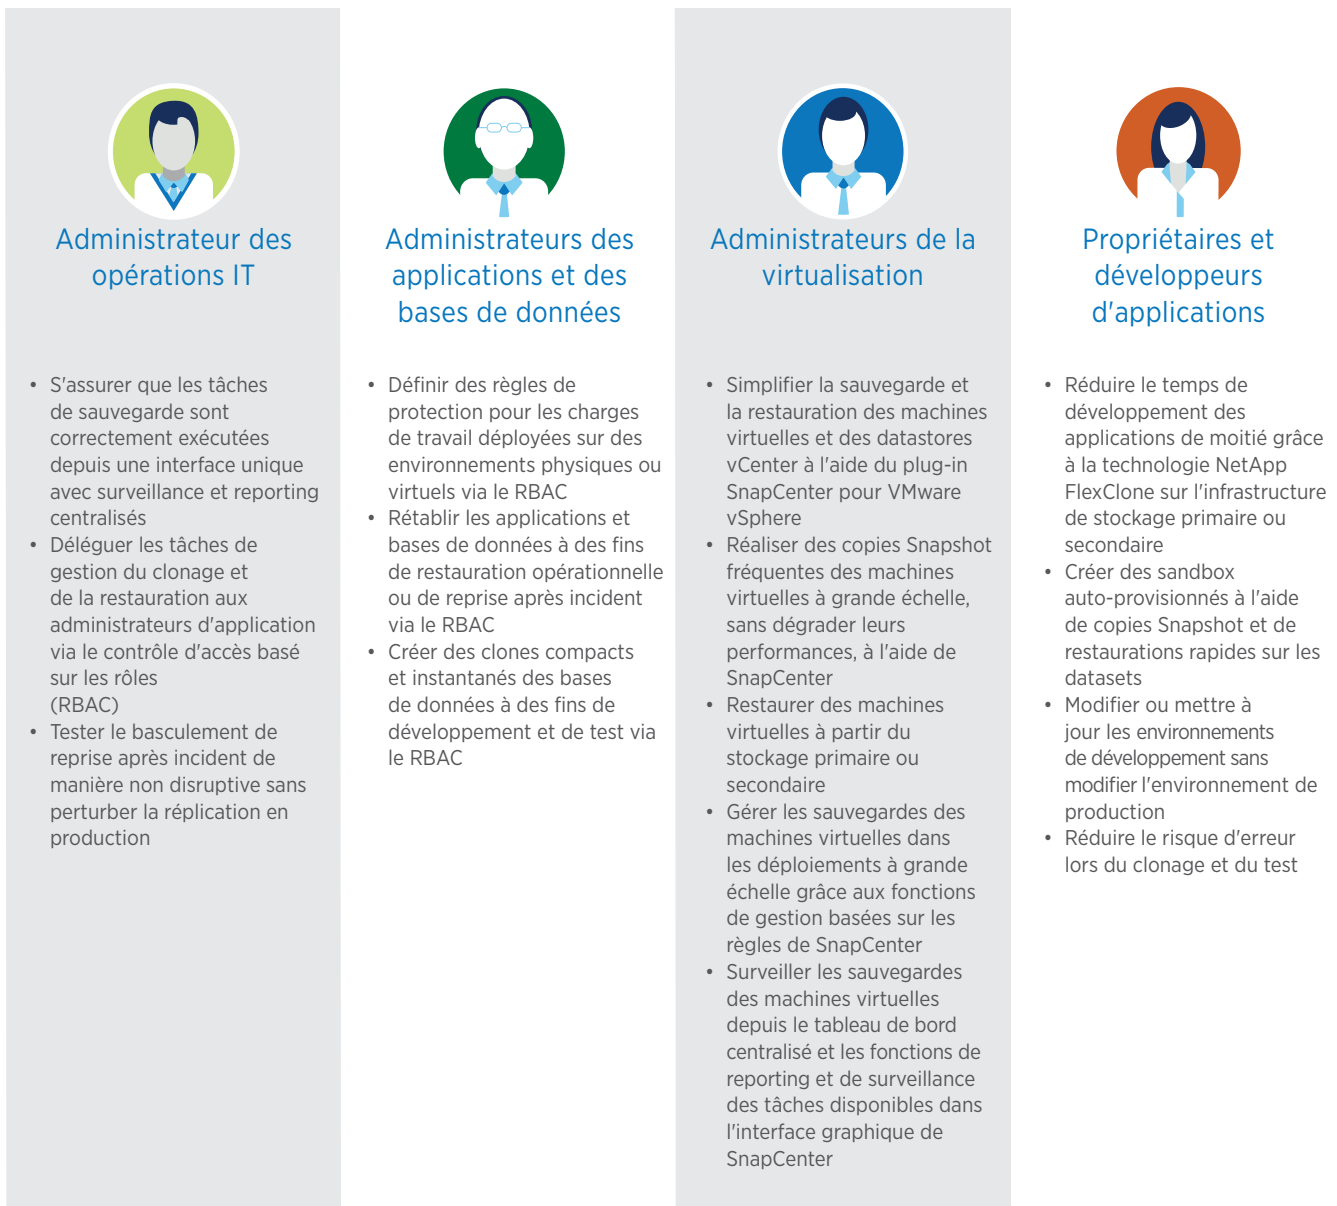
Administrateur des opérations IT

- S'assurer que les tâches de sauvegarde sont correctement exécutées depuis une interface unique avec surveillance et reporting centralisés
- Déléguer les tâches de gestion du clonage et de la restauration aux administrateurs d'application via le contrôle d'accès basé sur les rôles (RBAC)
- Tester le basculement de reprise après incident de manière non disruptive sans perturber la réplication en production

Administrateurs des applications et des bases de données

- Définir des règles de protection pour les charges de travail déployées sur des environnements physiques ou virtuels via le RBAC
- Rétablir les applications et bases de données à des fins de restauration opérationnelle ou de reprise après incident via le RBAC
- Créer des clones compacts et instantanés des bases de données à des fins de développement et de test via le RBAC

Administrateurs de la virtualisation

- Simplifier la sauvegarde et la restauration des machines virtuelles et des datastores vCenter à l'aide du plug-in SnapCenter pour VMware vSphere
- Réaliser des copies Snapshot fréquentes des machines virtuelles à grande échelle, sans dégrader leurs performances, à l'aide de SnapCenter
- Restaurer des machines virtuelles à partir du stockage primaire ou secondaire
- Gérer les sauvegardes des machines virtuelles dans les déploiements à grande échelle grâce aux fonctions de gestion basées sur les règles de SnapCenter
- Surveiller les sauvegardes des machines virtuelles depuis le tableau de bord centralisé et les fonctions de reporting et de surveillance des tâches disponibles dans l'interface graphique de SnapCenter

Propriétaires et développeurs d'applications

- Réduire le temps de développement des applications de moitié grâce à la technologie NetApp FlexClone sur l'infrastructure de stockage primaire ou secondaire
- Créer des sandbox auto-provisionnés à l'aide de copies Snapshot et de restaurations rapides sur les datasets
- Modifier ou mettre à jour les environnements de développement sans modifier l'environnement de production
- Réduire le risque d'erreur lors du clonage et du test